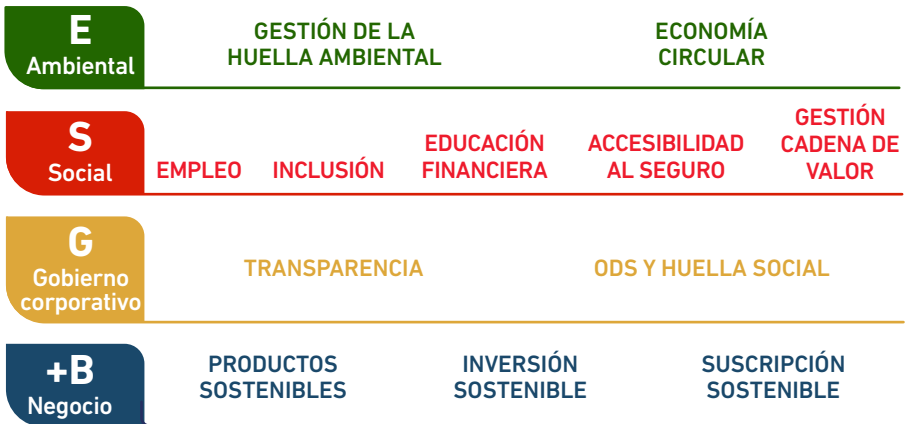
E
Ambiental

GESTIÓN DE LA HUELLA AMBIENTAL

ECONOMÍA CIRCULAR

S
Social

EMPLEO

INCLUSIÓN

EDUCACIÓN FINANCIERA

ACCESIBILIDAD AL SEGURO

GESTIÓN CADENA DE VALOR

G
Gobierno corporativo

TRANSPARENCIA

ODS Y HUELLA SOCIAL

+B
Negocio

PRODUCTOS SOSTENIBLES

INVERSIÓN SOSTENIBLE

SUSCRIPCIÓN SOSTENIBLE